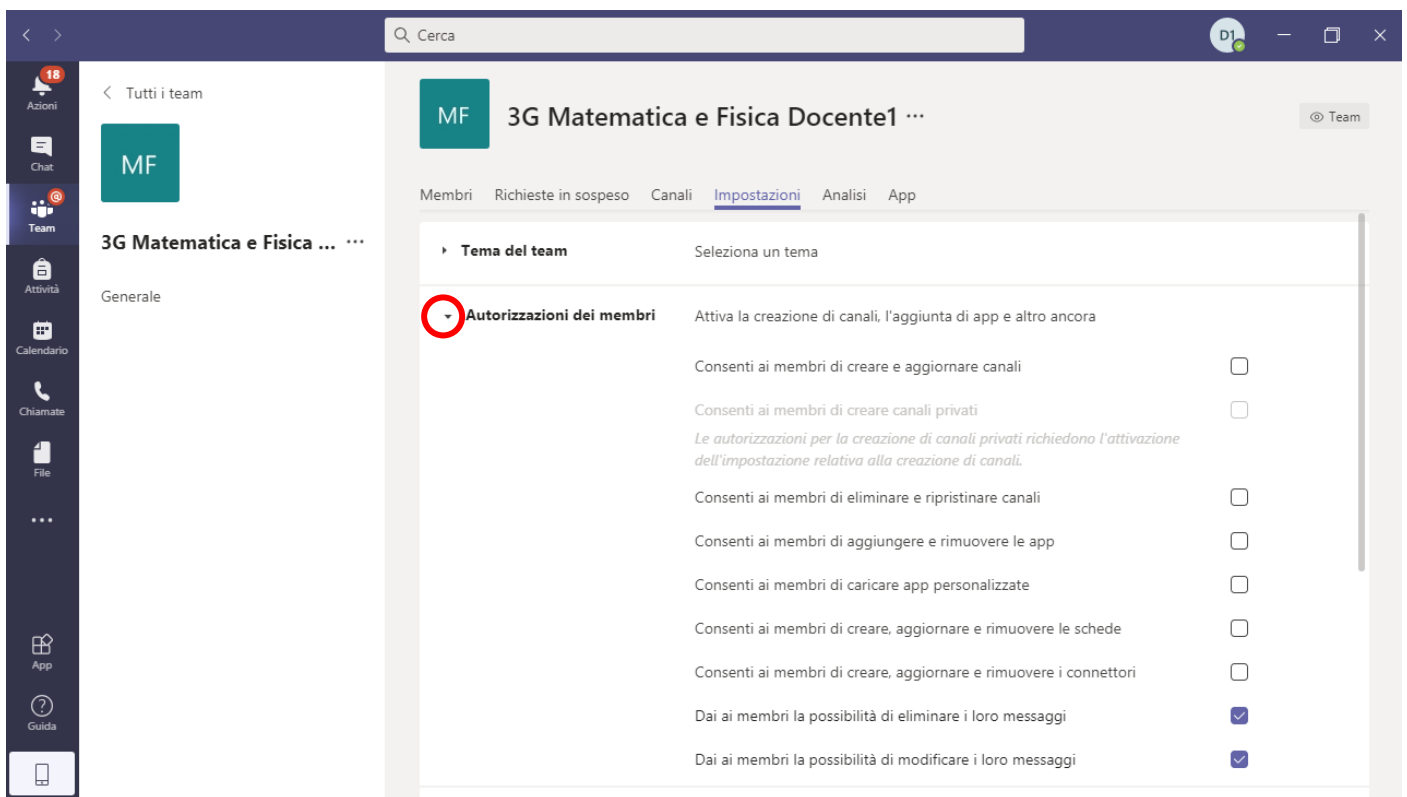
Cerca

D1

18
Azioni

Chat

Team

Attività

Calendario

Chiamate

File

...

App

Guida

< Tutti i team

MF

3G Matematica e Fisica ... ···

Generale

MF

3G Matematica e Fisica Docente1 ···

Team

Membri Richieste in sospeso Canali Impostazioni Analisi App

Tema del team Seleziona un tema

Autorizzazioni dei membri Attiva la creazione di canali, l'aggiunta di app e altro ancora

Consenti ai membri di creare e aggiornare canali

Consenti ai membri di creare canali privati

*Le autorizzazioni per la creazione di canali privati richiedono l'attivazione dell'impostazione relativa alla creazione di canali.*

Consenti ai membri di eliminare e ripristinare canali

Consenti ai membri di aggiungere e rimuovere le app

Consenti ai membri di caricare app personalizzate

Consenti ai membri di creare, aggiornare e rimuovere le schede

Consenti ai membri di creare, aggiornare e rimuovere i connettori

Dai ai membri la possibilità di eliminare i loro messaggi

Dai ai membri la possibilità di modificare i loro messaggi